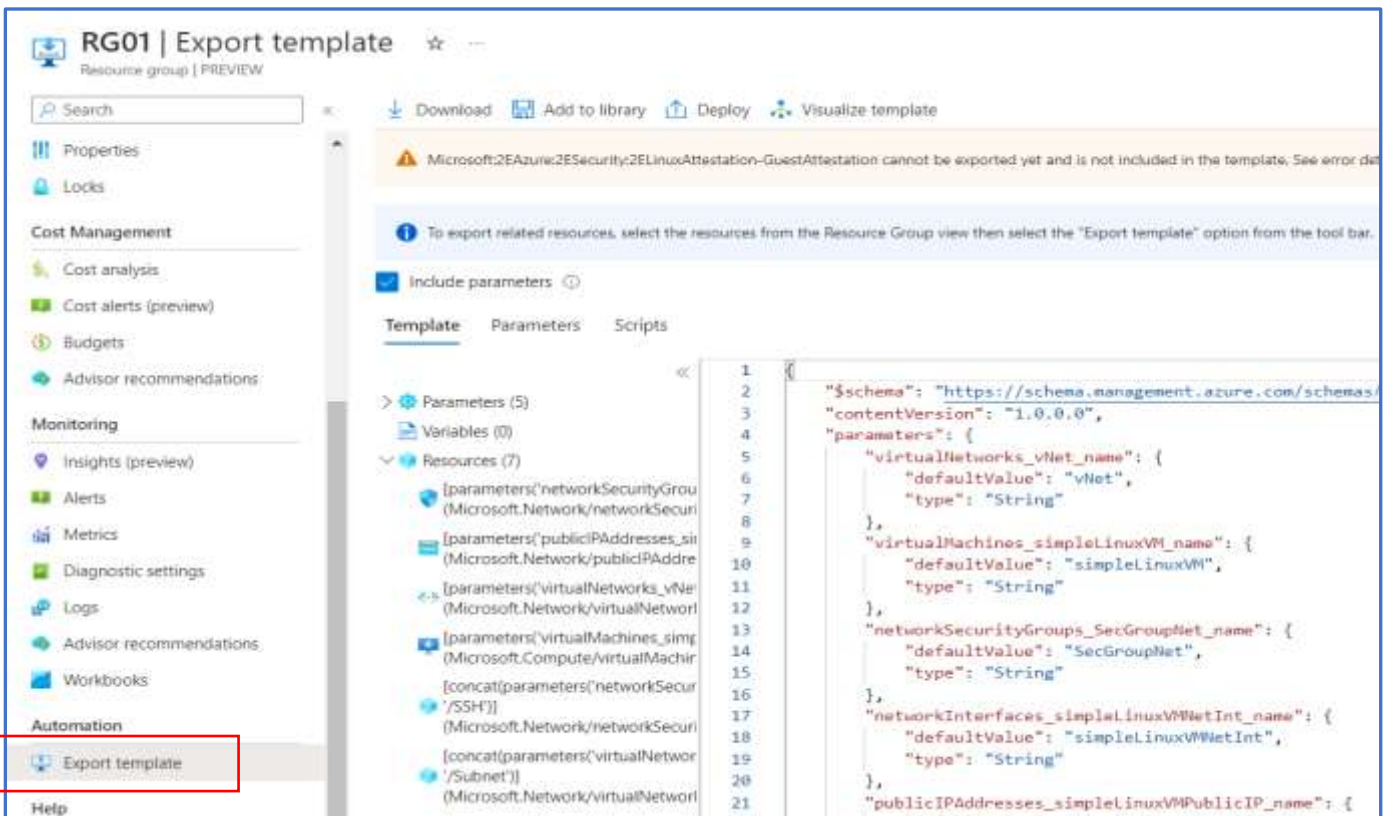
RG01 | Export template ☆ ···
Resource group | PREVIEW

Search «

Properties
Locks

Cost Management
Cost analysis
Cost alerts (preview)
Budgets
Advisor recommendations

Monitoring
Insights (preview)
Alerts
Metrics
Diagnostic settings
Logs
Advisor recommendations
Workbooks

Automation
Export template

Help

Download Add to library Deploy Visualize template

Microsoft:2EAzure:2ESecurity:2ELinuxAttestation-GuestAttestation cannot be exported yet and is not included in the template. See error det

To export related resources, select the resources from the Resource Group view then select the "Export template" option from the tool bar.

Include parameters

Template Parameters Scripts

«
Parameters (5)
Variables (0)
Resources (7)
[parameters('networkSecurityGrou (Microsoft.Network/networkSecuri
[parameters('publicIPAddresses_si (Microsoft.Network/publicIPAddre
[parameters('virtualNetworks_vNe (Microsoft.Network/virtualNetwor
[parameters('virtualMachines_simp (Microsoft.Compute/virtualMachir
[concat(parameters('networkSecur '/SSH')] (Microsoft.Network/networkSecuri
[concat(parameters('virtualNetwor '/Subnet')] (Microsoft.Network/virtualNetwor

1 {
2 "$schema": "https://schema.management.azure.com/schemas/
3 "contentVersion": "1.0.0.0",
4 "parameters": {
5 "virtualNetworks_vNet_name": {
6 "defaultValue": "vNet",
7 "type": "String"
8 },
9 "virtualMachines_simpleLinuxVM_name": {
10 "defaultValue": "simpleLinuxVM",
11 "type": "String"
12 },
13 "networkSecurityGroups_SecGroupNet_name": {
14 "defaultValue": "SecGroupNet",
15 "type": "String"
16 },
17 "networkInterfaces_simpleLinuxVMNetInt_name": {
18 "defaultValue": "simpleLinuxVMNetInt",
19 "type": "String"
20 },
21 "publicIPAddresses_simpleLinuxVMPublicIP_name": {